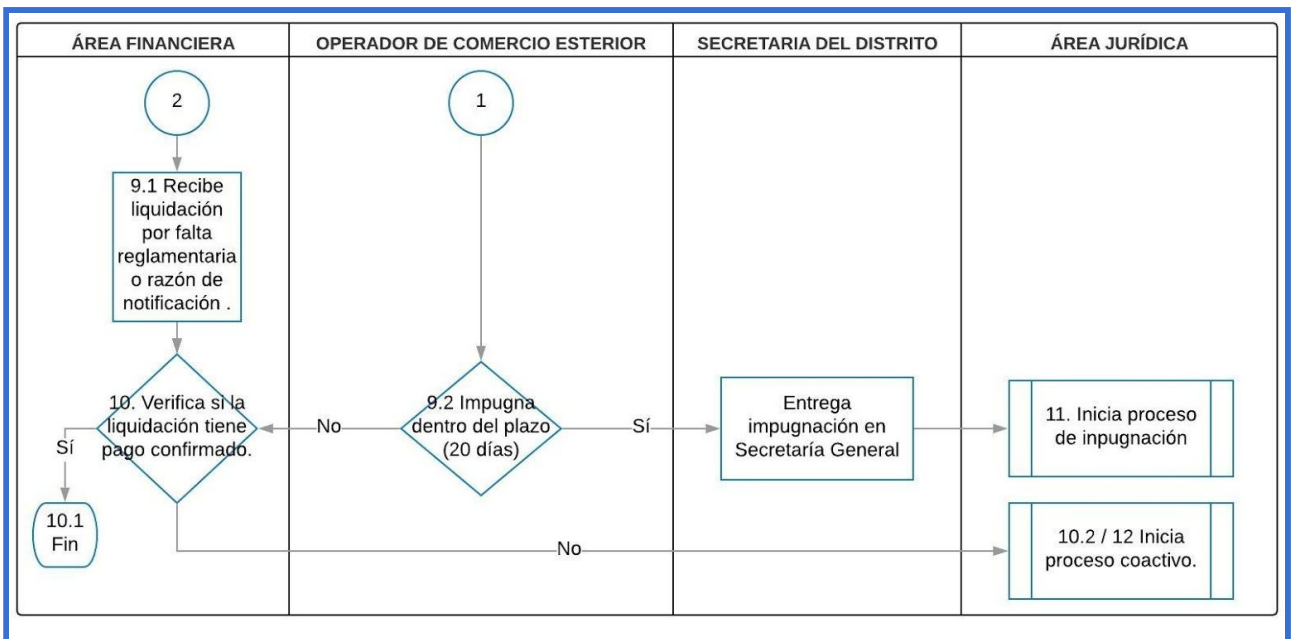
| ÁREA FINANCIERA | OPERADOR DE COMERCIO ESTERIOR | SECRETARIA DEL DISTRITO | ÁREA JURÍDICA |
|---|---|---|---|

2

1

9.1 Recibe liquidación por falta reglamentaria o razón de notificación .

10. Verifica si la liquidación tiene pago confirmado.

No

9.2 Impugna dentro del plazo (20 días)

Sí

Entrega impugnación en Secretaría General

11. Inicia proceso de inpugnación

Sí

10.1 Fin

No

10.2 / 12 Inicia proceso coactivo.